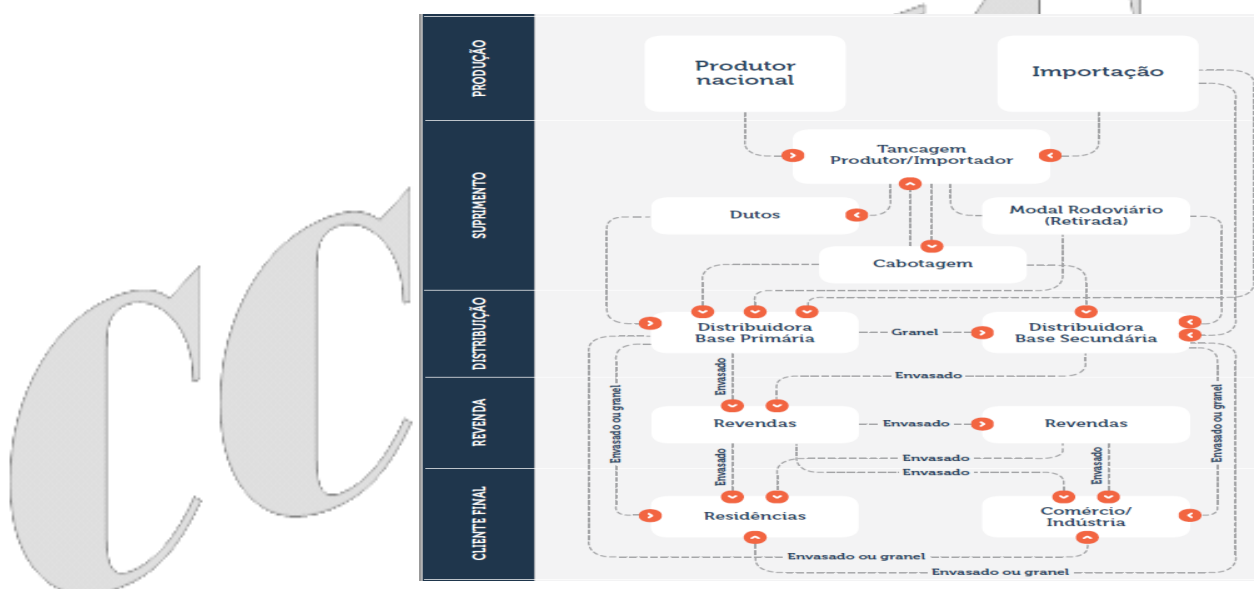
PRODUÇÃO
Produtor nacional
Importação
SUPRIMENTO
Tancagem Produtor/Importador
Dutos
Modal Rodoviário (Retirada)
Cabotagem
DISTRIBUIÇÃO
Distribuidora Base Primária
Granel
Distribuidora Base Secundária
Envasado
REVENDA
Envasado
Revendas
Envasado
Revendas
Envasado ou granel
Envasado ou granel
Envasado
Envasado
Envasado
Envasado
CLIENTE FINAL
Residências
Comércio/ Indústria
Envasado ou granel
Envasado ou granel